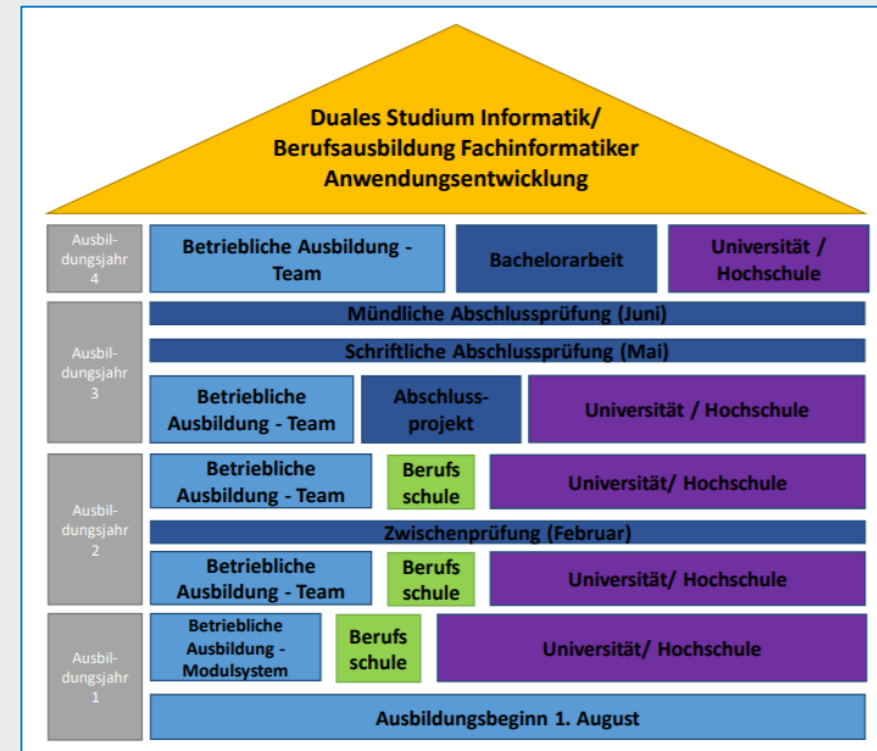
Duales Studium Informatik/ Berufsausbildung Fachinformatiker Anwendungsentwicklung

Ausbildungsjahr 4

Betriebliche Ausbildung - Team

Bachelorarbeit

Universität / Hochschule

Ausbildungsjahr 3

Mündliche Abschlussprüfung (Juni)

Schriftliche Abschlussprüfung (Mai)

Betriebliche Ausbildung - Team

Abschlussprojekt

Universität / Hochschule

Ausbildungsjahr 2

Betriebliche Ausbildung - Team

Berufs schule

Universität/ Hochschule

Zwischenprüfung (Februar)

Betriebliche Ausbildung - Team

Berufs schule

Universität/ Hochschule

Ausbildungsjahr 1

Betriebliche Ausbildung - Modulsystem

Berufs schule

Universität/ Hochschule

Ausbildungsbeginn 1. August